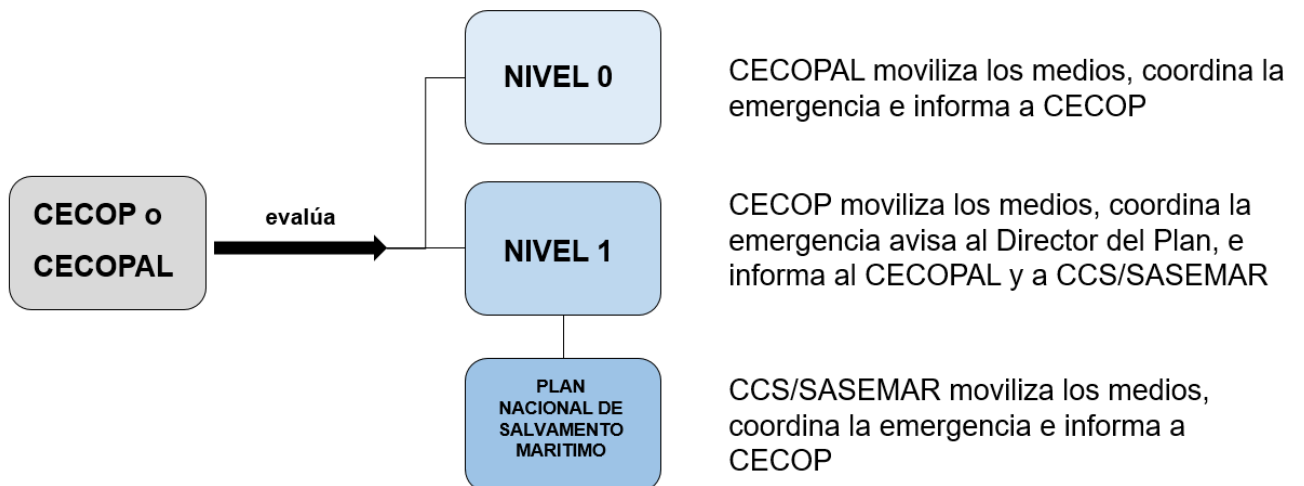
CECOP o CECOPAL

evalúa

NIVEL 0

CECOPAL moviliza los medios, coordina la emergencia e informa a CECOP

NIVEL 1

CECOP moviliza los medios, coordina la emergencia avisa al Director del Plan, e informa al CECOPAL y a CCS/SASEMAR

PLAN NACIONAL DE SALVAMENTO MARITIMO

CCS/SASEMAR moviliza los medios, coordina la emergencia e informa a CECOP